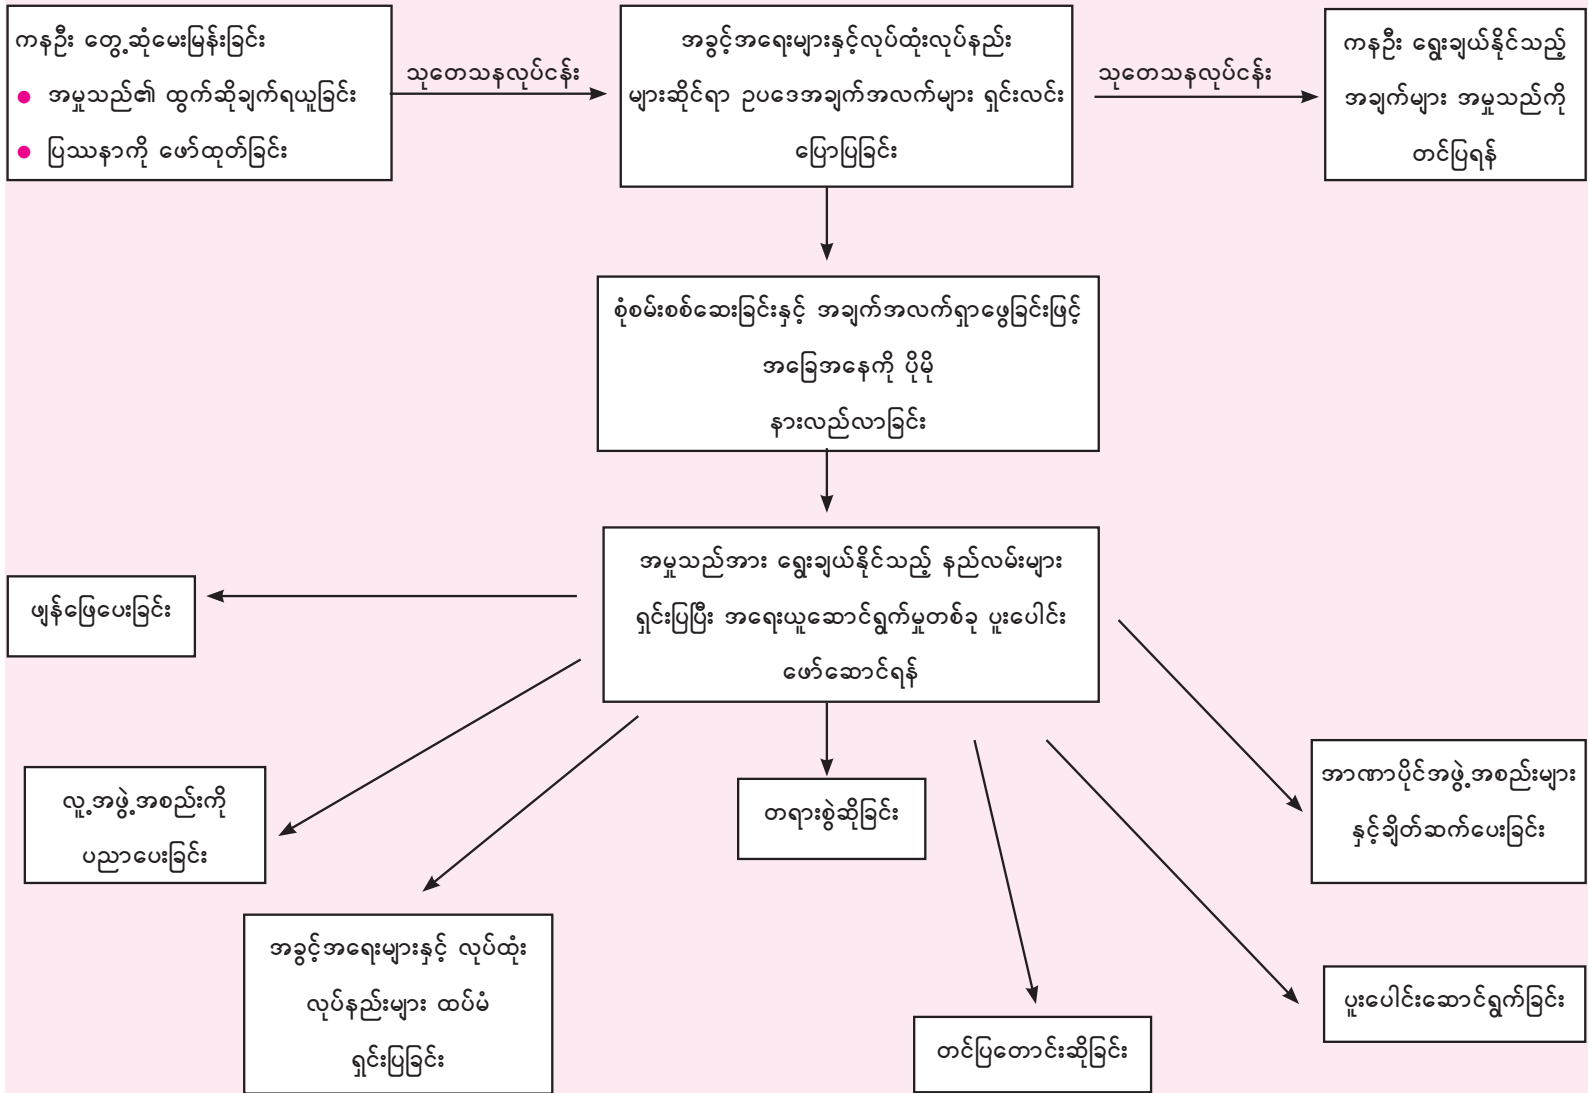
ကနဦး တွေ့ဆုံမေးမြန်းခြင်း
- အမှုသည်၏ ထွက်ဆိုချက်ရယူခြင်း
- ပြဿနာကို ဖော်ထုတ်ခြင်း

သုတေသနလုပ်ငန်း

အခွင့်အရေးများနှင့်လုပ်ထုံးလုပ်နည်းများဆိုင်ရာ ဥပဒေအချက်အလက်များ ရှင်းလင်းပြောပြခြင်း

သုတေသနလုပ်ငန်း

ကနဦး ရွေးချယ်နိုင်သည့် အချက်များ အမှုသည်ကို တင်ပြရန်

စုံစမ်းစစ်ဆေးခြင်းနှင့် အချက်အလက်ရှာဖွေခြင်းဖြင့် အခြေအနေကို ပိုမို နားလည်လာခြင်း

အမှုသည်အား ရွေးချယ်နိုင်သည့် နည်းလမ်းများ ရှင်းပြပြီး အရေးယူဆောင်ရွက်မှုတစ်ခု ပူးပေါင်း ဖော်ဆောင်ရန်

ဖျန်ဖြေပေးခြင်း

လူ့အဖွဲ့အစည်းကို ပညာပေးခြင်း

အခွင့်အရေးများနှင့် လုပ်ထုံးလုပ်နည်းများ ထပ်မံ ရှင်းပြခြင်း

တရားစွဲဆိုခြင်း

တင်ပြတောင်းဆိုခြင်း

အာဏာပိုင်အဖွဲ့အစည်းများနှင့်ချိတ်ဆက်ပေးခြင်း

ပူးပေါင်းဆောင်ရွက်ခြင်း